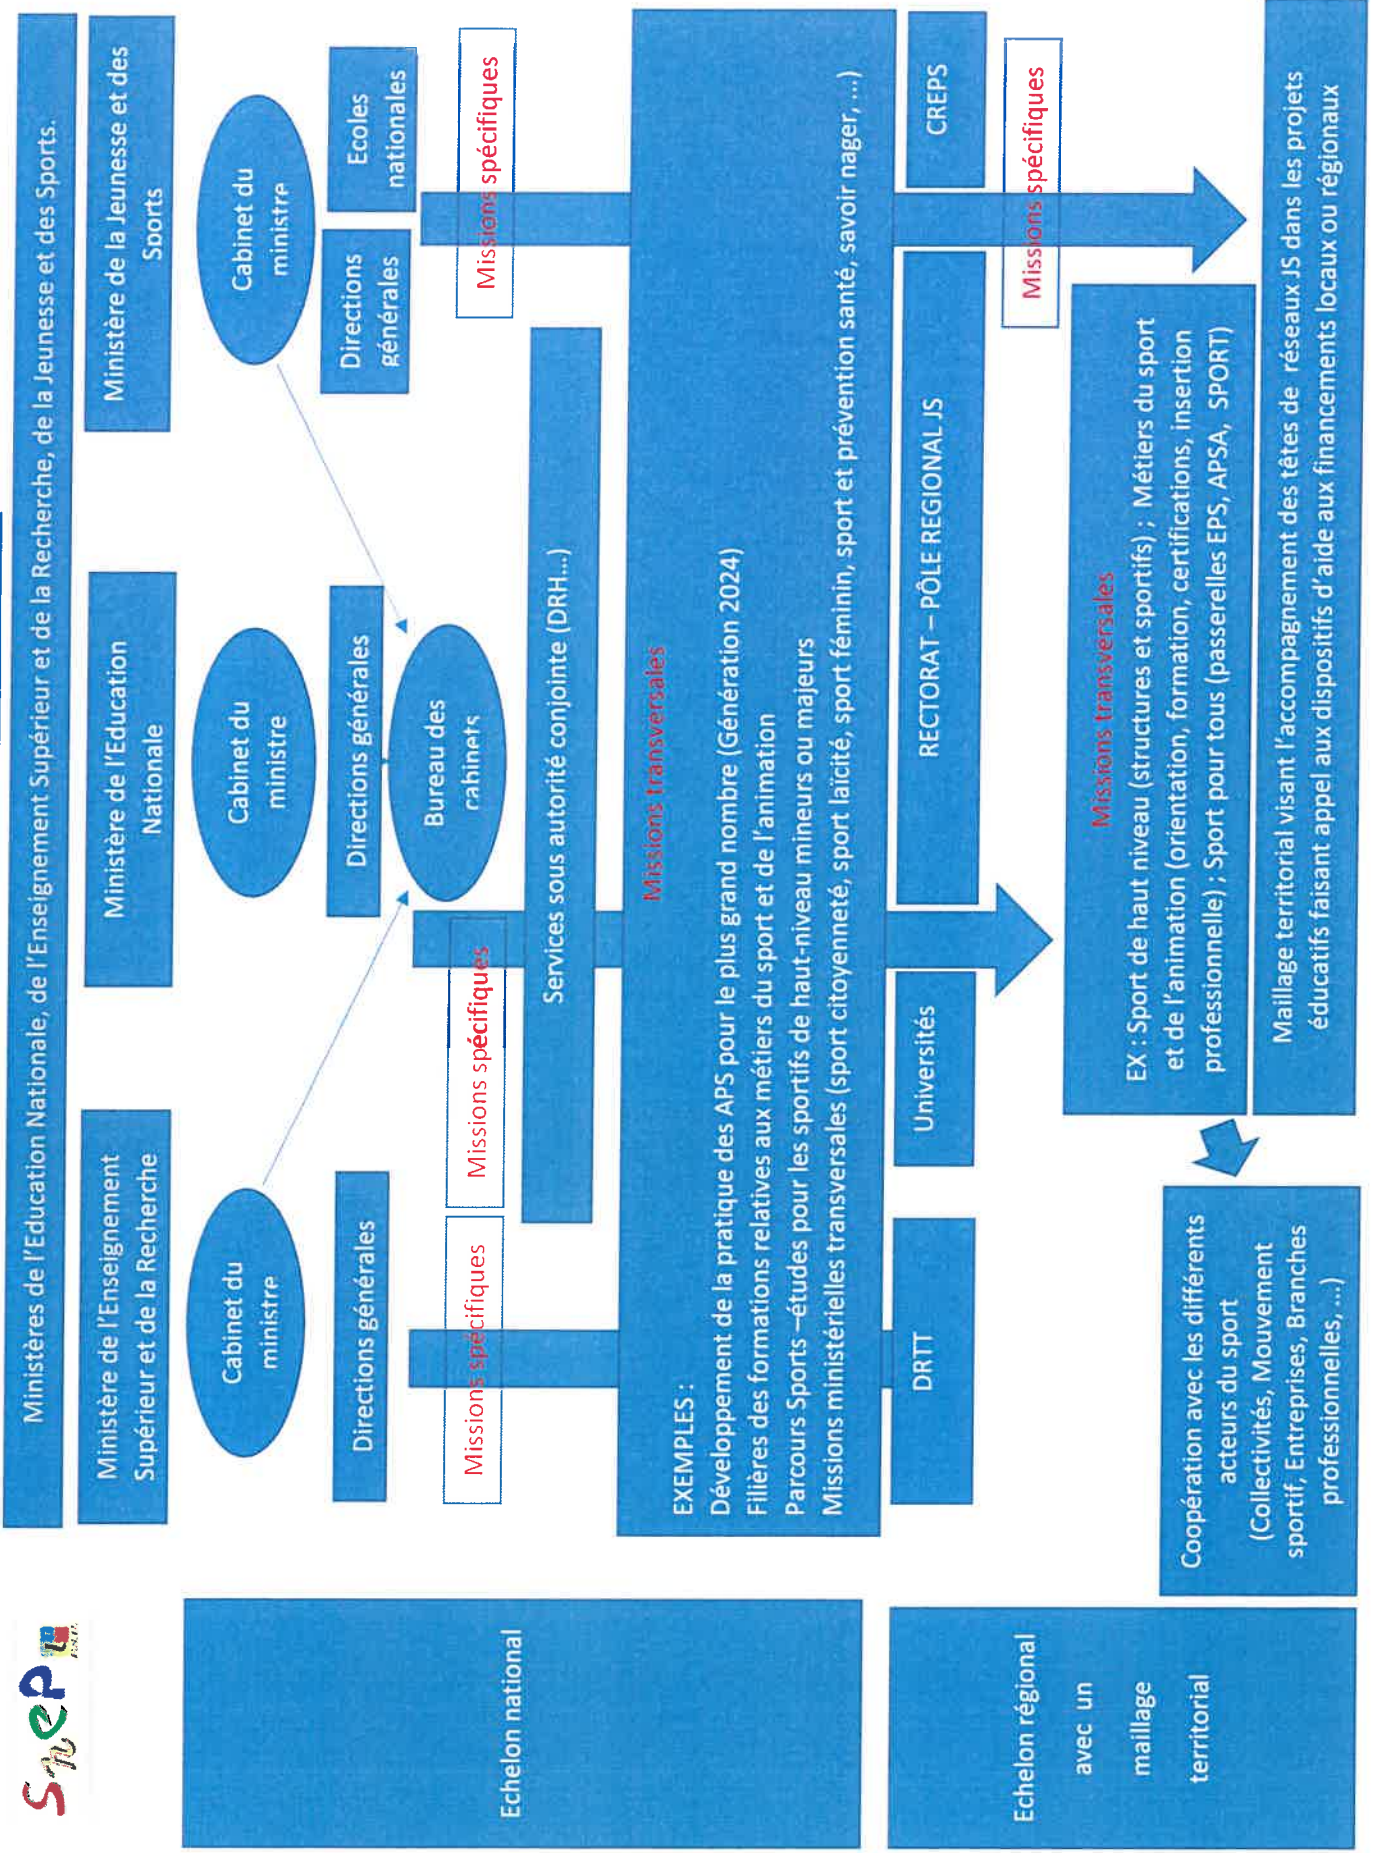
Ministères de l'Education Nationale, de l'Enseignement Supérieur et de la Recherche, de la Jeunesse et des Sports.

Ministère de l'Enseignement Supérieur et de la Recherche

Ministère de l'Education Nationale

Ministère de la Jeunesse et des Sports

Cabinet du ministre

Cabinet du ministre

Cabinet du ministre

Directions générales

Directions générales

Directions générales

Ecoles nationales

Bureau des cabinets

Missions spécifiques

Missions spécifiques

Missions spécifiques

Services sous autorité conjointe (DRH...)

Missions transversales

EXEMPLES :
Développement de la pratique des APS pour le plus grand nombre (Génération 2024)
Filières des formations relatives aux métiers du sport et de l'animation
Parcours Sports –études pour les sportifs de haut-niveau mineurs ou majeurs
Missions ministérielles transversales (sport citoyenneté, sport laïcité, sport féminin, sport et prévention santé, savoir nager, ...)

CREPS

Missions spécifiques

RECTORAT – PÔLE REGIONAL JS

Universités

DRTT

Missions transversales

EX : Sport de haut niveau (structures et sportifs) ; Métiers du sport et de l'animation (orientation, formation, certifications, insertion professionnelle) ; Sport pour tous (passerelles EPS, APSA, SPORT)

Maillage territorial visant l'accompagnement des têtes de réseaux JS dans les projets éducatifs faisant appel aux dispositifs d'aide aux financements locaux ou régionaux

Coopération avec les différents acteurs du sport (Collectivités, Mouvement sportif, Entreprises, Branches professionnelles, ...)

SNEP

Echelon national

Echelon régional avec un maillage territorial